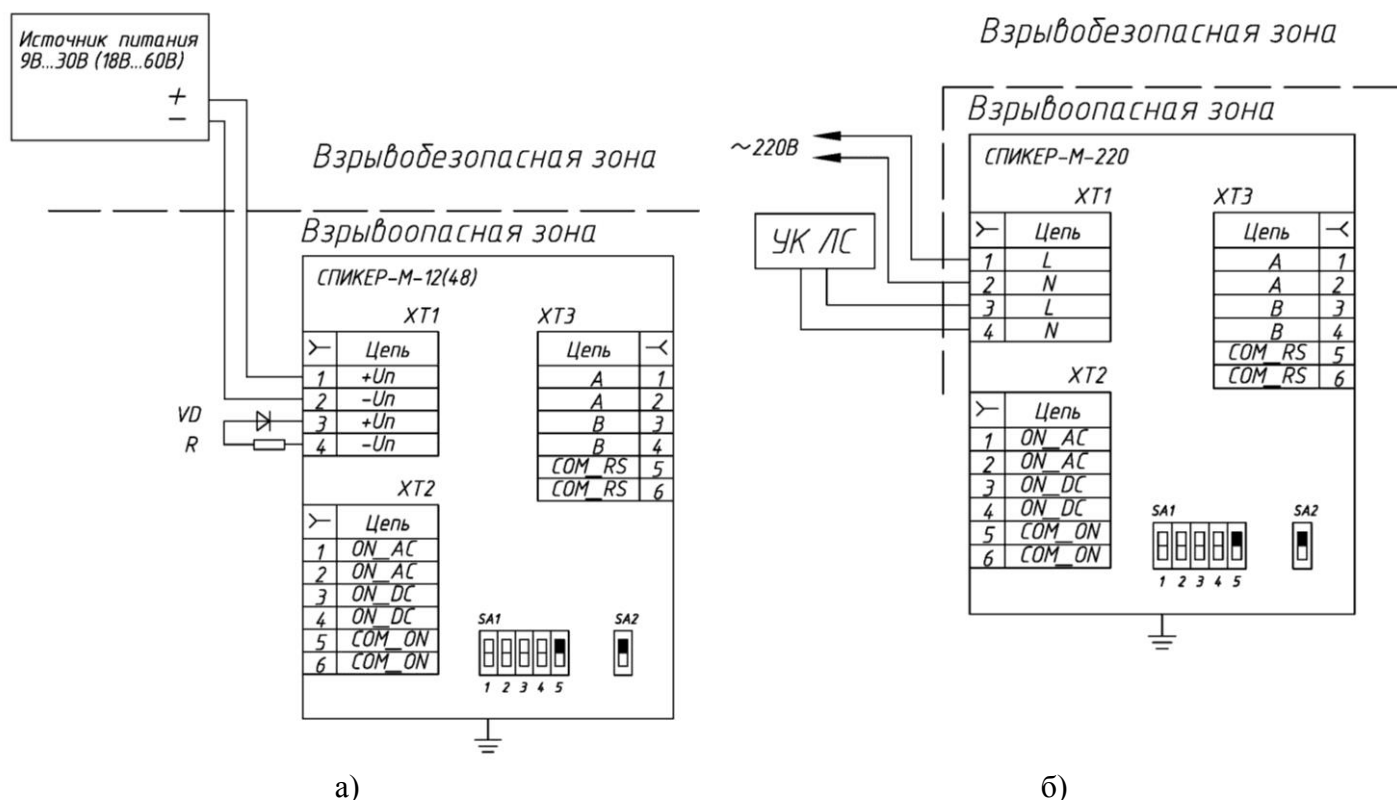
Источник питания 9В...30В (18В...60В)
+
−

Взрывобезопасная зона

Взрывоопасная зона

СПИКЕР-М-12(48)

XT1

| ≻ | Цепь |
|---|---|
| 1 | +Un |
| 2 | −Un |
| 3 | +Un |
| 4 | −Un |

VD
R

XT3

| Цепь | ≺ |
|---|---|
| A | 1 |
| A | 2 |
| B | 3 |
| B | 4 |
| COM_RS | 5 |
| COM_RS | 6 |

XT2

| ≻ | Цепь |
|---|---|
| 1 | ON_AC |
| 2 | ON_AC |
| 3 | ON_DC |
| 4 | ON_DC |
| 5 | COM_ON |
| 6 | COM_ON |

SA1
1 2 3 4 5
SA2

а)

Взрывобезопасная зона

Взрывоопасная зона

~220В

УК ЛС

СПИКЕР-М-220

XT1

| ≻ | Цепь |
|---|---|
| 1 | L |
| 2 | N |
| 3 | L |
| 4 | N |

XT3

| Цепь | ≺ |
|---|---|
| A | 1 |
| A | 2 |
| B | 3 |
| B | 4 |
| COM_RS | 5 |
| COM_RS | 6 |

XT2

| ≻ | Цепь |
|---|---|
| 1 | ON_AC |
| 2 | ON_AC |
| 3 | ON_DC |
| 4 | ON_DC |
| 5 | COM_ON |
| 6 | COM_ON |

SA1
1 2 3 4 5
SA2

б)